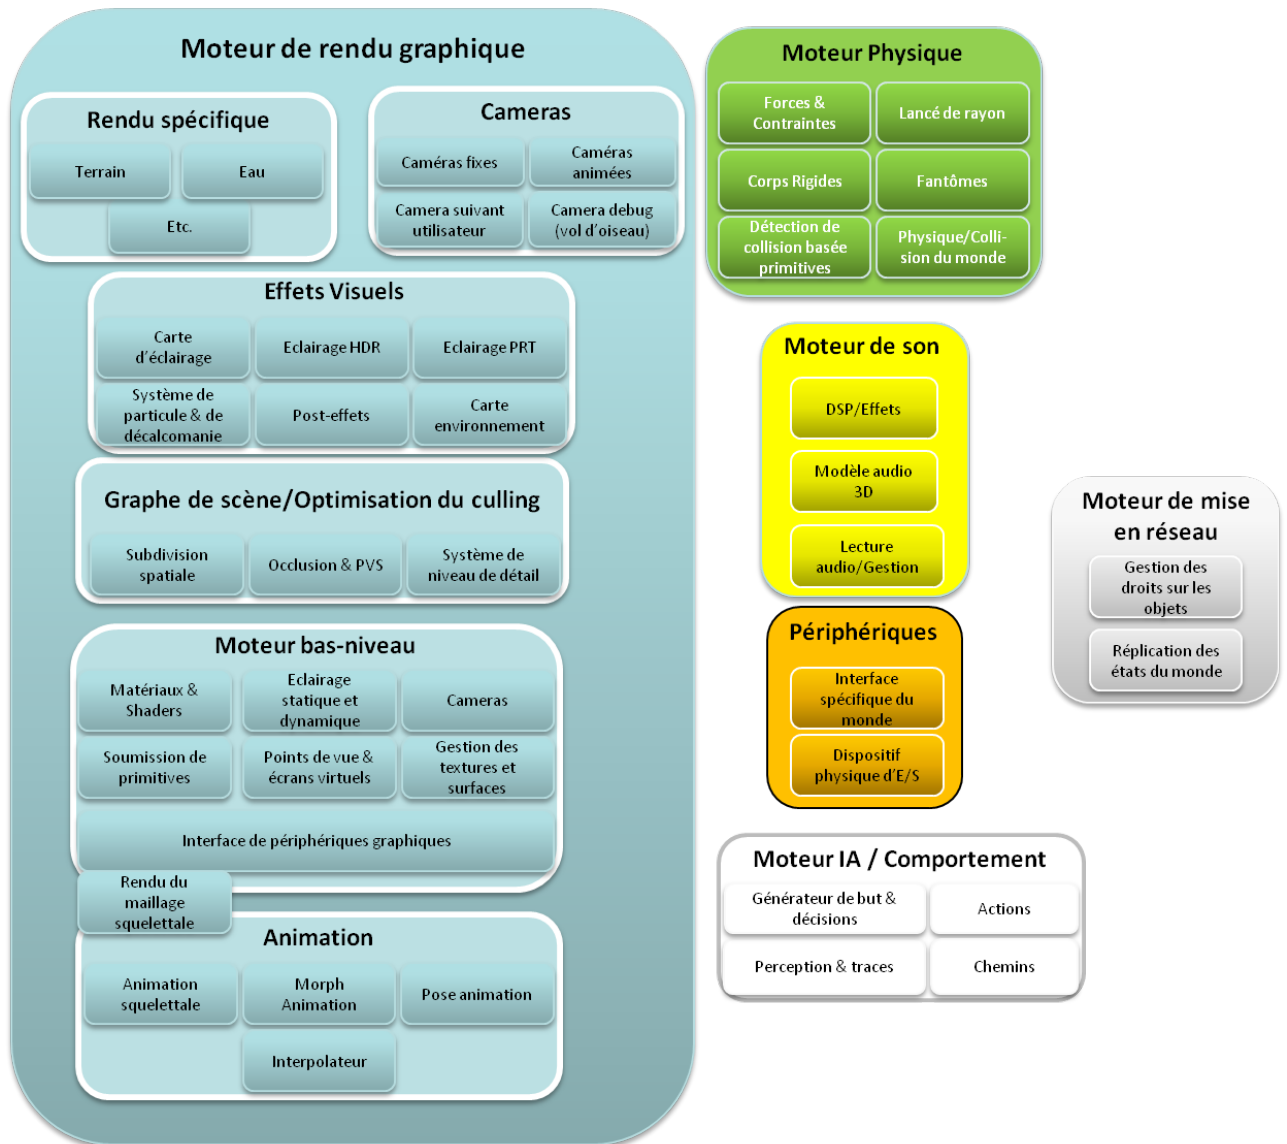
Moteur de rendu graphique

Rendu spécifique

Terrain

Eau

Etc.

Cameras

Caméras fixes

Caméras animées

Camera suivant utilisateur

Camera debug (vol d'oiseau)

Effets Visuels

Carte d'éclairage

Eclairage HDR

Eclairage PRT

Système de particule & de décalcomanie

Post-effets

Carte environnement

Graphe de scène/Optimisation du culling

Subdivision spatiale

Occlusion & PVS

Système de niveau de détail

Moteur bas-niveau

Matériaux & Shaders

Eclairage statique et dynamique

Cameras

Soumission de primitives

Points de vue & écrans virtuels

Gestion des textures et surfaces

Interface de périphériques graphiques

Rendu du maillage squelettale

Animation

Animation squelettale

Morph Animation

Pose animation

Interpolateur

Moteur Physique

Forces & Contraintes

Lancé de rayon

Corps Rigides

Fantômes

Détection de collision basée primitives

Physique/Collision du monde

Moteur de son

DSP/Effets

Modèle audio 3D

Lecture audio/Gestion

Périphériques

Interface spécifique du monde

Dispositif physique d'E/S

Moteur de mise en réseau

Gestion des droits sur les objets

Réplication des états du monde

Moteur IA / Comportement

Générateur de but & décisions

Actions

Perception & traces

Chemins